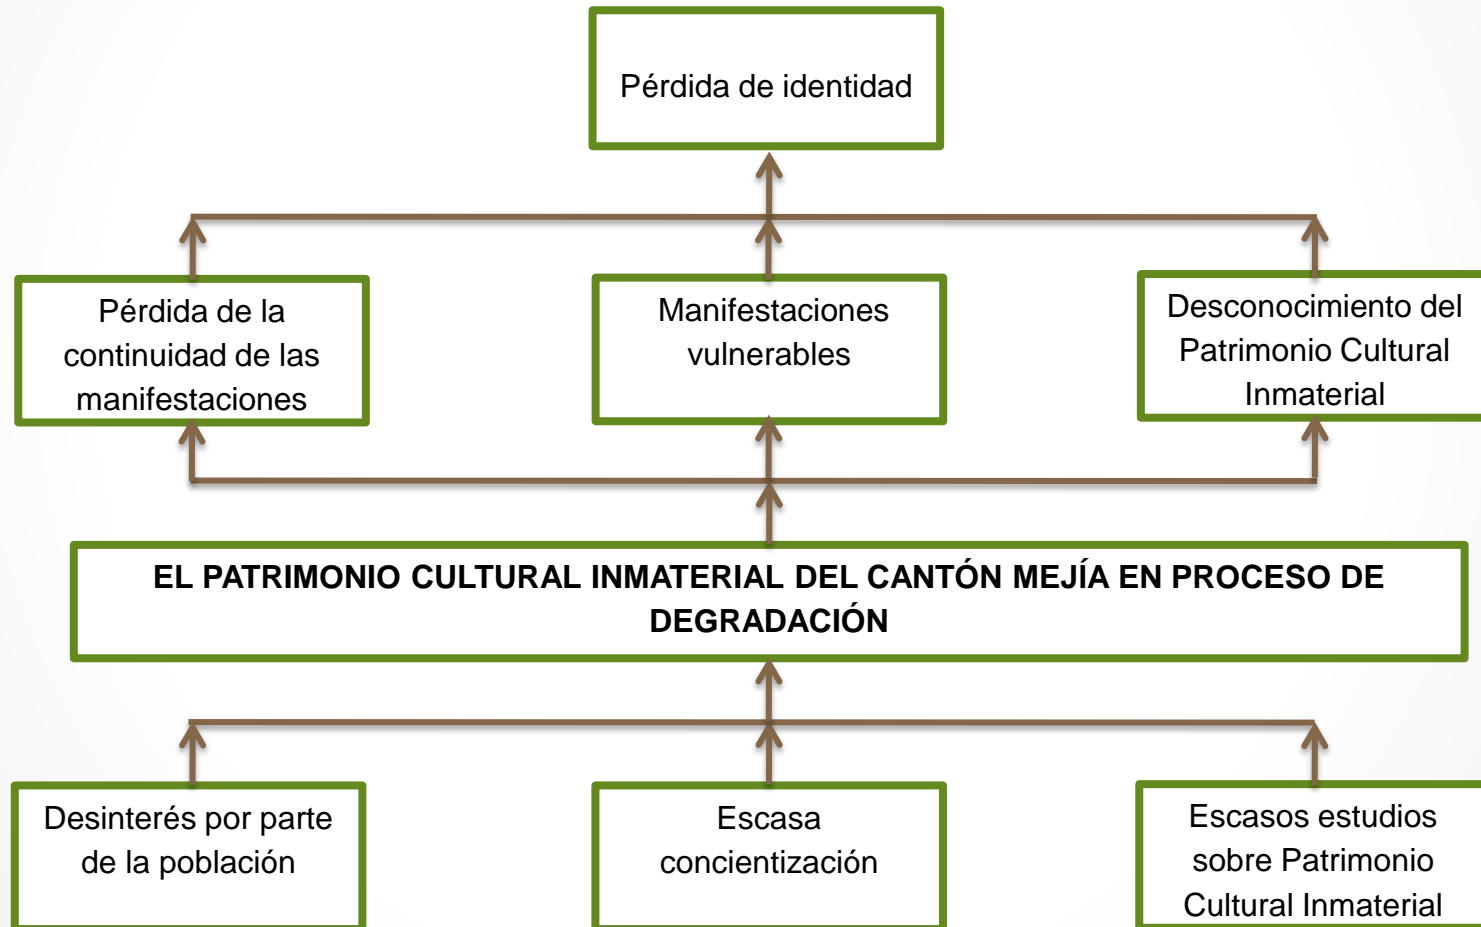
Pérdida de identidad

Pérdida de la continuidad de las manifestaciones

Manifestaciones vulnerables

Desconocimiento del Patrimonio Cultural Inmaterial

EL PATRIMONIO CULTURAL INMATERIAL DEL CANTÓN MEJÍA EN PROCESO DE DEGRADACIÓN

Desinterés por parte de la población

Escasa concientización

Escasos estudios sobre Patrimonio Cultural Inmaterial